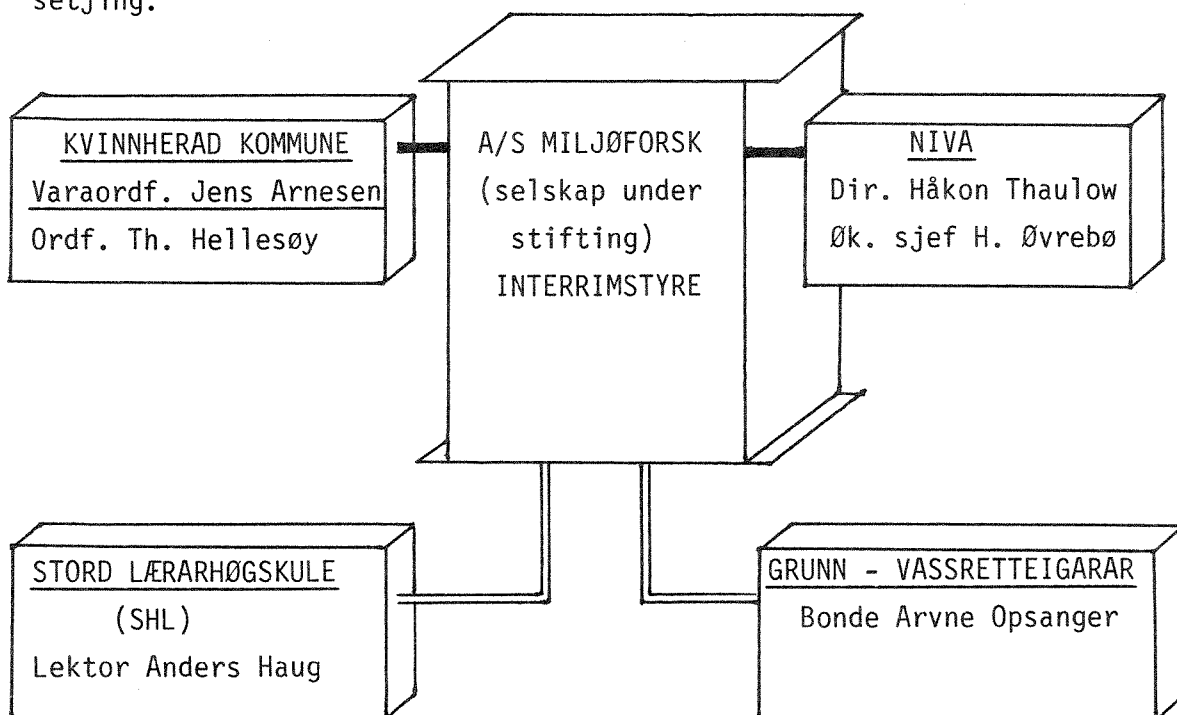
setjing.

KVINNHERAD KOMMUNE
Varaordf. Jens Arnesen
Ordf. Th. Hellesøy

A/S MILJØFORSK
(selskap under stifting)
INTERRIMSTYRE

NIVA
Dir. Håkon Thaulow
Øk. sjef H. Øvrebø

STORD LÆRARHØGSKULE
(SHL)
Lektor Anders Haug

GRUNN - VASSRETTEIGARAR
Bonde Arvne Opsanger